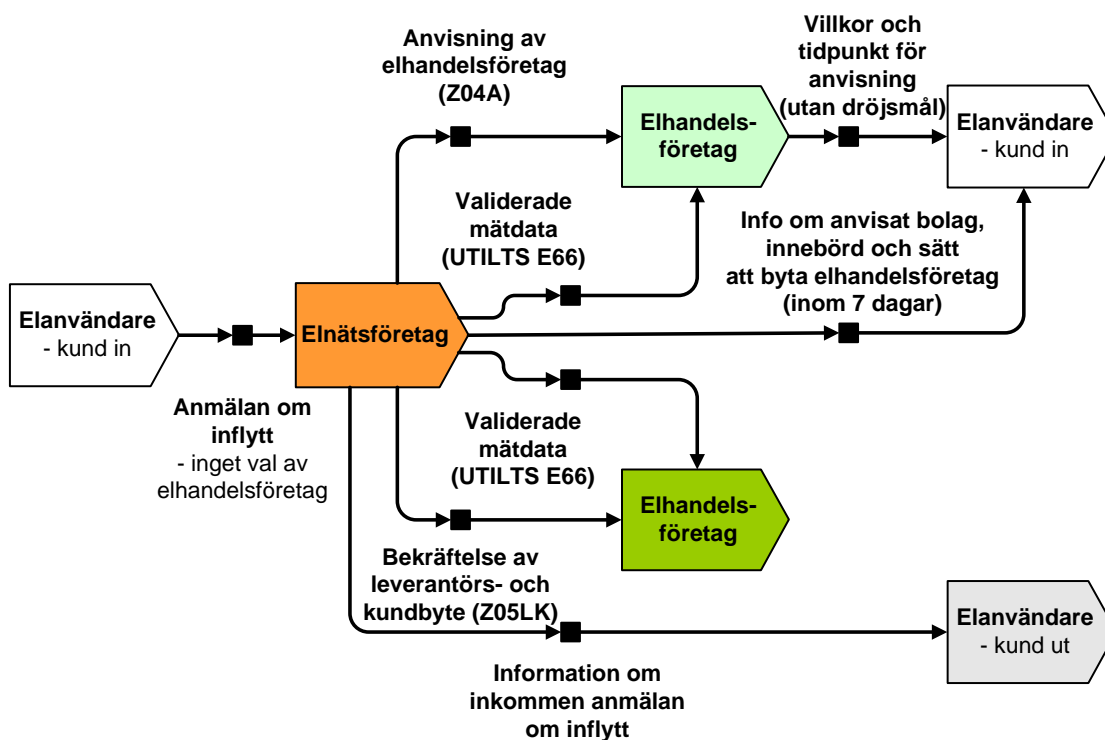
Anvisning av elhandelsföretag (Z04A)

Villkor och tidpunkt för anvisning (utan dröjsmål)

Elhandels-företag

Elanvändare
- kund in

Validerade mätdata (UTILTS E66)

Info om anvisat bolag, innebörd och sätt att byta elhandelsföretag (inom 7 dagar)

Elanvändare
- kund in

Elnätsföretag

Anmälan om inflytt
- inget val av elhandelsföretag

Validerade mätdata (UTILTS E66)

Elhandels-företag

Bekräftelse av leverantörs- och kundbyte (Z05LK)

Elanvändare
- kund ut

Information om inkommen anmälan om inflytt